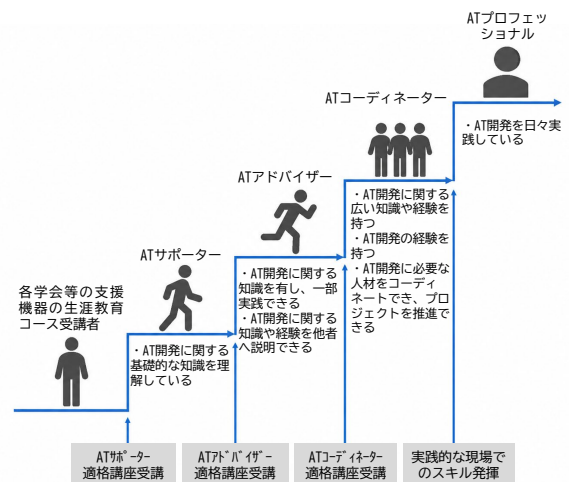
ATプロフェッショナル

ATコーディネーター

ATアドバイザー

ATサポーター

各学会等の支援機器の生涯教育コース受講者

・AT開発に関する基礎的な知識を理解している

・AT開発に関する知識を有し、一部実践できる
・AT開発に関する知識や経験を他者へ説明できる

・AT開発に関する広い知識や経験を持つ
・AT開発の経験を持つ
・AT開発に必要な人材をコーディネートでき、プロジェクトを推進できる

・AT開発を日々実践している

ATサポーター適格講座受講

ATアドバイザー適格講座受講

ATコーディネーター適格講座受講

実践的な現場でのスキル発揮